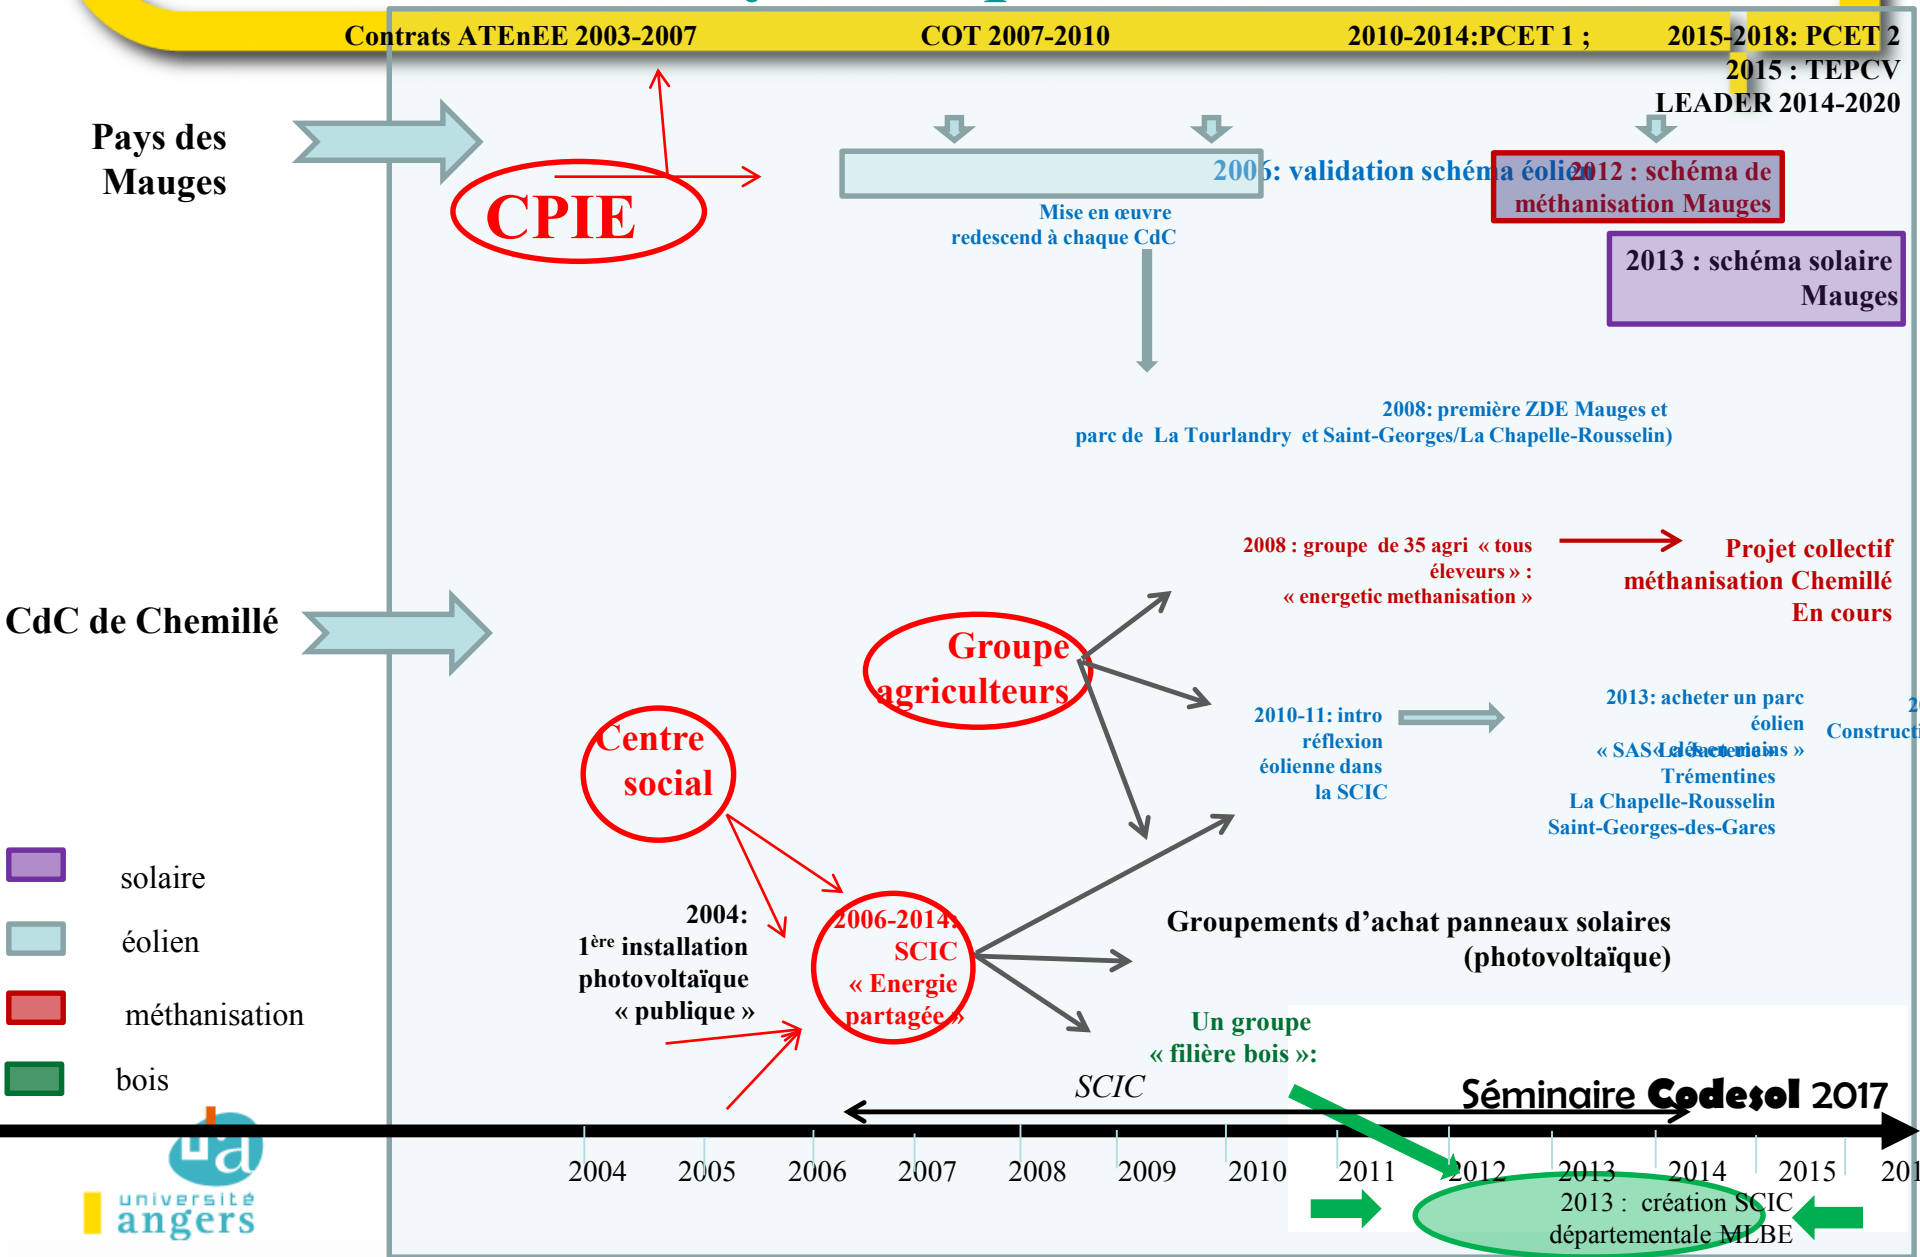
Contrats ATEnEE 2003-2007

COT 2007-2010

2010-2014:PCET 1 ;

2015-2018: PCET 2
2015 : TEPCV
LEADER 2014-2020

Pays des Mauges

CPIE

2006: validation schéma éolien

2012 : schéma de méthanisation Mauges

Mise en œuvre redescend à chaque CdC

2013 : schéma solaire Mauges

2008: première ZDE Mauges et parc de La Tourlandry et Saint-Georges/La Chapelle-Rousselin)

2008 : groupe de 35 agri « tous éleveurs » : « energetic methanisation »

Projet collectif méthanisation Chemillé En cours

CdC de Chemillé

Groupe agriculteurs

2010-11: intro réflexion éolienne dans la SCIC

2013: acheter un parc éolien « SAS Le Lac mains » Trémentines La Chapelle-Rousselin Saint-Georges-des-Gares

Constructi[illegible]

Centre social

solaire

éolien

méthanisation

bois

2004: 1ère installation photovoltaïque « publique »

2006-2014: SCIC « Energie partagée »

Groupements d'achat panneaux solaires (photovoltaïque)

Un groupe « filière bois »:

SCIC

Séminaire Codesol 2017

2004 2005 2006 2007 2008 2009 2010 2011 2012 2013 2014 2015 201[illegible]

2013 : création SCIC départementale MLBE

université angers